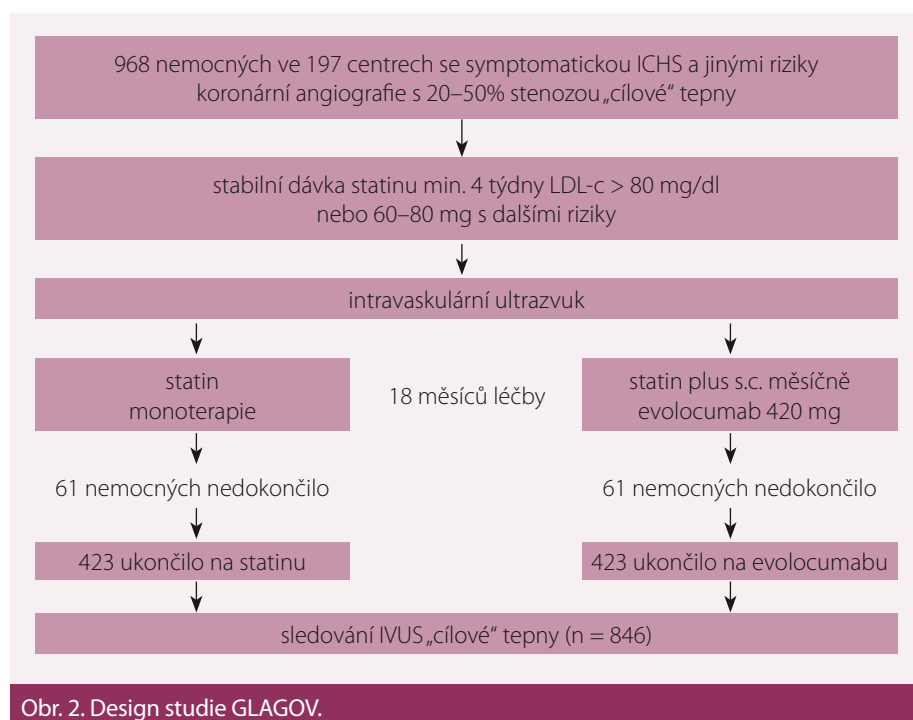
968 nemocných ve 197 centrech se symptomatickou ICHS a jinými riziky koronární angiografie s 20–50% stenozou „cílové" tepny

stabilní dávka statinu min. 4 týdny LDL-c > 80 mg/dl nebo 60–80 mg s dalšími riziky

intravaskulární ultrazvuk

statin monoterapie

18 měsíců léčby

statin plus s.c. měsíčně evolocumab 420 mg

61 nemocných nedokončilo

61 nemocných nedokončilo

423 ukončilo na statinu

423 ukončilo na evolocumabu

sledování IVUS „cílové" tepny (n = 846)

Obr. 2. Design studie GLAGOV.